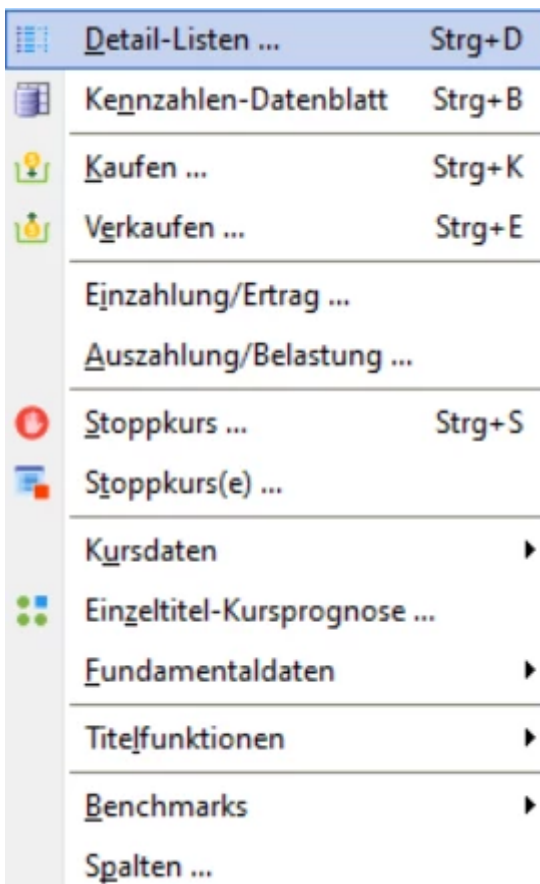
Detail-Listen ... Strg+D
Kennzahlen-Datenblatt Strg+B
Kaufen ... Strg+K
Verkaufen ... Strg+E
Einzahlung/Ertrag ...
Auszahlung/Belastung ...
Stoppkurs ... Strg+S
Stoppkurs(e) ...
Kursdaten
Einzeltitel-Kursprognose ...
Fundamentaldaten
Titelfunktionen
Benchmarks
Spalten ...